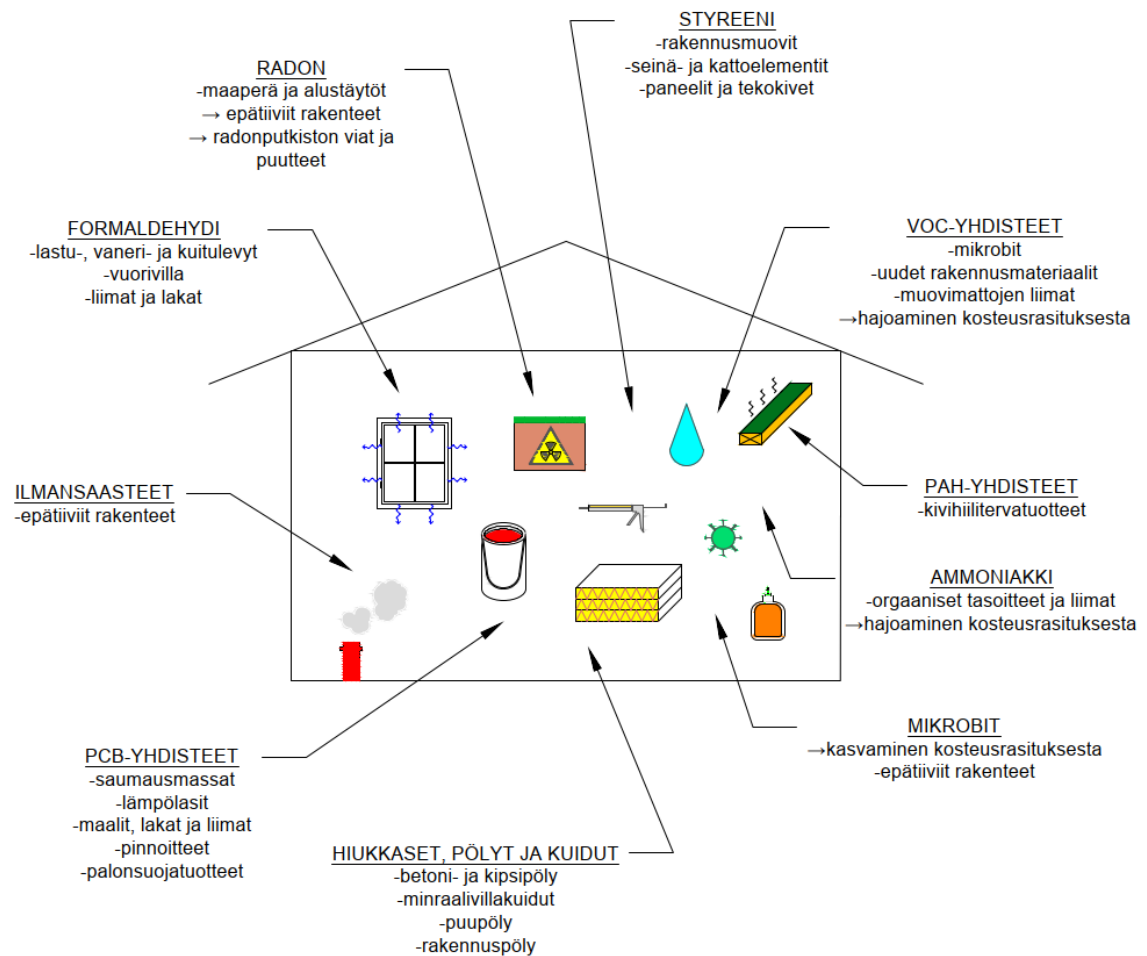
STYREENI
-rakennusmuovit
-seinä- ja kattoelementit
-paneelit ja tekokivet

RADON
-maaperä ja alustäytöt
→ epätiiviit rakenteet
→ radonputkiston viat ja puutteet

FORMALDEHYDI
-lastu-, vaneri- ja kuitulevyt
-vuorivilla
-liimat ja lakat

VOC-YHDISTEET
-mikrobit
-uudet rakennusmateriaalit
-muovimattojen liimat
→hajoaminen kosteusrasituksesta

ILMANSAASTEET
-epätiiviit rakenteet

PAH-YHDISTEET
-kivihiilitervatuotteet

AMMONIAKKI
-orgaaniset tasoitteet ja liimat
→hajoaminen kosteusrasituksesta

MIKROBIT
→kasvaminen kosteusrasituksesta
-epätiiviit rakenteet

PCB-YHDISTEET
-saumausmassat
-lämpölasit
-maalit, lakat ja liimat
-pinnoitteet
-palonsuojatuotteet

HIUKKASET, PÖLYT JA KUIDUT
-betoni- ja kipsipöly
-minraalivillakuidut
-puupöly
-rakennuspöly